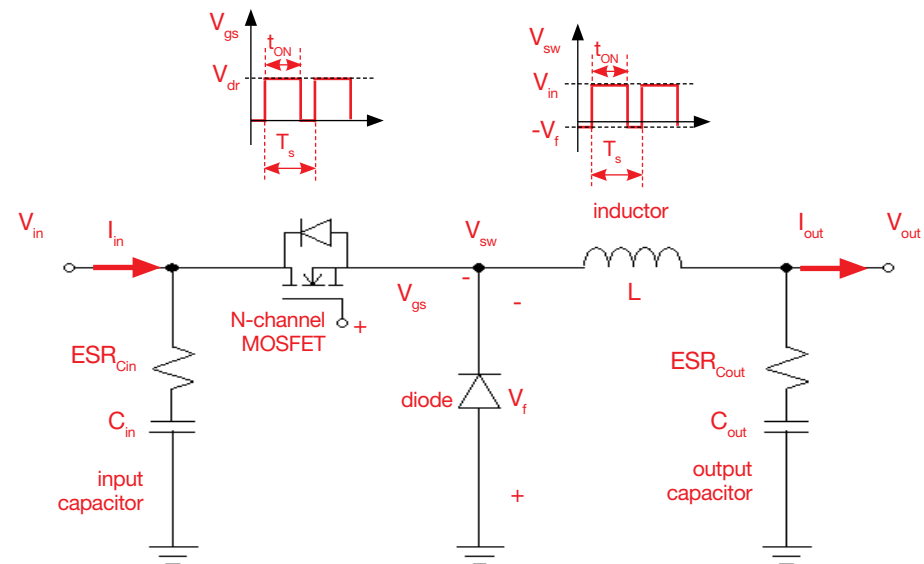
$V_{gs}$
$t_{ON}$
$V_{dr}$
$T_s$

$V_{sw}$
$t_{ON}$
$V_{in}$
$-V_f$
$T_s$

inductor

$V_{in}$
$I_{in}$
$V_{sw}$
$I_{out}$
$V_{out}$

-
$V_{gs}$
-
L

N-channel MOSFET
+

$ESR_{Cin}$
$C_{in}$
input capacitor

diode
$V_f$
+

$ESR_{Cout}$
$C_{out}$
output capacitor